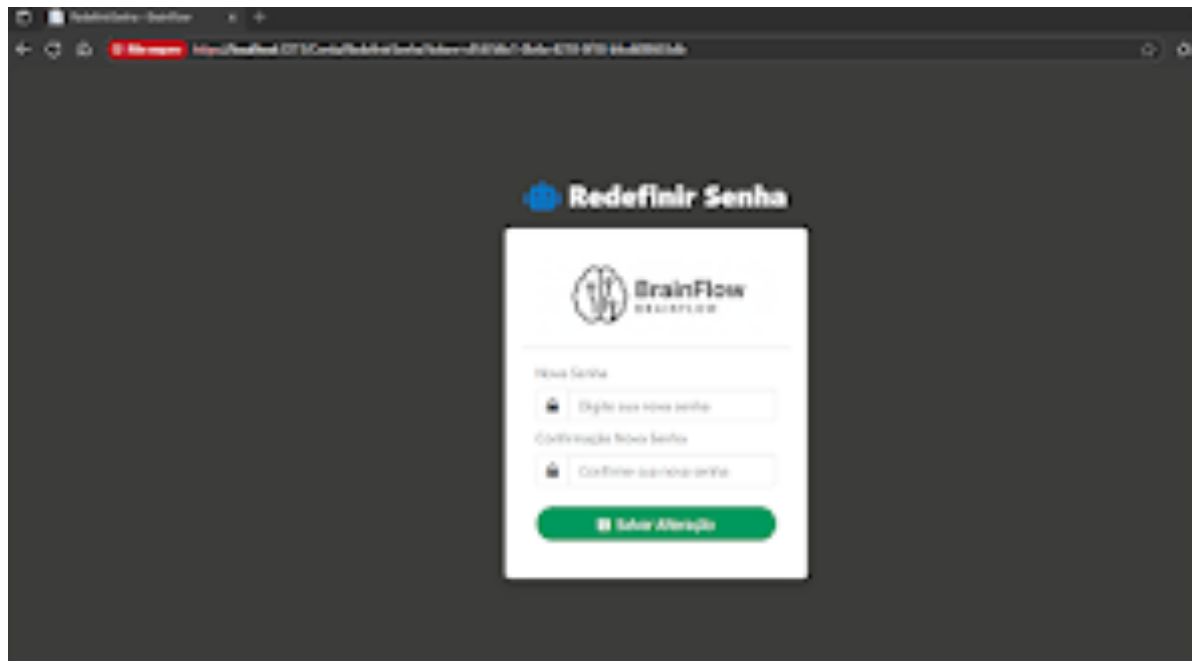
RedefinirSenha - BrainFlow

Não seguro https://localhost:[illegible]/Conta/RedefinirSenha?token=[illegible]

Redefinir Senha

BrainFlow
BRAINFLOW

Nova Senha

Digite sua nova senha

Confirmação Nova Senha

Confirme sua nova senha

Salvar Alteração